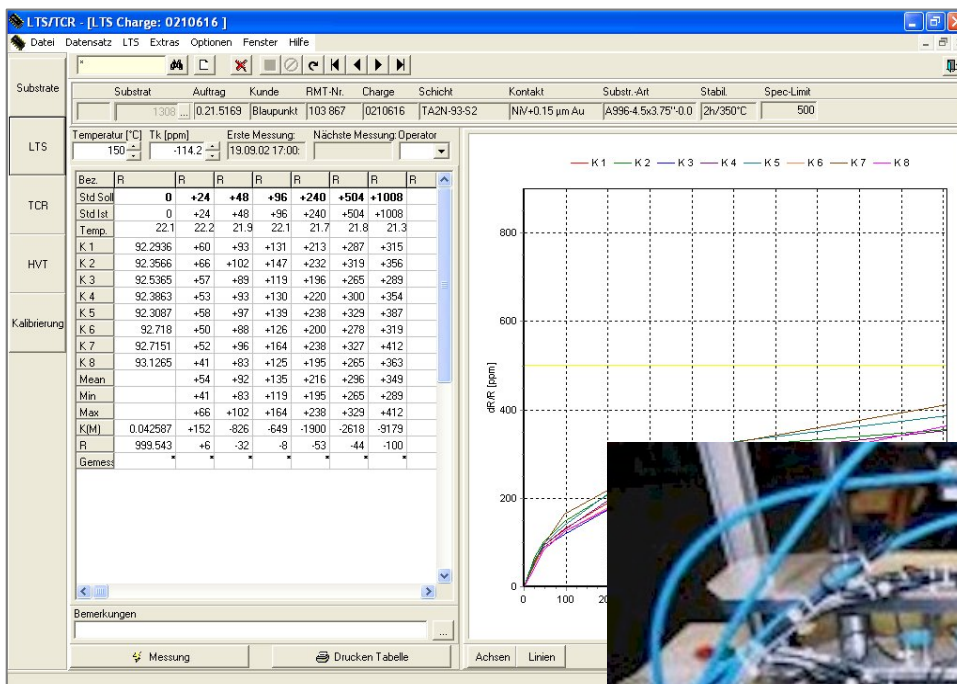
LTS/TCR - [LTS Charge: 0210616 ]

Datei Datensatz LTS Extras Optionen Fenster Hilfe

Substrate

LTS

TCR

HVT

Kalibrierung

| Substrat | Auftrag | Kunde | RMT-Nr. | Charge | Schicht | Kontakt | Substr.-Art | Stabil. | Spec-Limit |
|---|---|---|---|---|---|---|---|---|---|
| 1308 | 0.21.5169 | Blaupunkt | 103 867 | 0210616 | TA2N-93-S2 | NiV+0.15 µm Au | A996-4.5x3.75''-0.0 | 2h/350°C | 500 |

Temperatur [°C] 150
Tk [ppm] -114.2
Erste Messung: 19.09.02 17:00:
Nächste Messung:
Operator

| Bez. | R | R | R | R | R | R | R | R |
|---|---|---|---|---|---|---|---|---|
| Std Soll | 0 | +24 | +48 | +96 | +240 | +504 | +1008 | |
| Std Ist | 0 | +24 | +48 | +96 | +240 | +504 | +1008 | |
| Temp. | 22.1 | 22.2 | 21.9 | 22.1 | 21.7 | 21.8 | 21.3 | |
| K 1 | 92.2936 | +60 | +93 | +131 | +213 | +287 | +315 | |
| K 2 | 92.3566 | +66 | +102 | +147 | +232 | +319 | +356 | |
| K 3 | 92.5365 | +57 | +89 | +119 | +196 | +265 | +289 | |
| K 4 | 92.3863 | +53 | +93 | +130 | +220 | +300 | +354 | |
| K 5 | 92.3087 | +58 | +97 | +139 | +238 | +329 | +387 | |
| K 6 | 92.718 | +50 | +88 | +126 | +200 | +278 | +319 | |
| K 7 | 92.7151 | +52 | +96 | +164 | +238 | +327 | +412 | |
| K 8 | 93.1265 | +41 | +83 | +125 | +195 | +265 | +363 | |
| Mean | | +54 | +92 | +135 | +216 | +296 | +349 | |
| Min | | +41 | +83 | +119 | +195 | +265 | +289 | |
| Max | | +66 | +102 | +164 | +238 | +329 | +412 | |
| K(M) | 0.042587 | +152 | -826 | -649 | -1900 | -2618 | -9179 | |
| R | 999.543 | +6 | -32 | -8 | -53 | -44 | -100 | |
| Gemess | | | | | | | | |

Bemerkungen

Messung

Drucken Tabelle

K 1 K 2 K 3 K 4 K 5 K 6 K 7 K 8

800
600
400
200
0
dR/R [ppm]
0 100 20

Achsen Linien